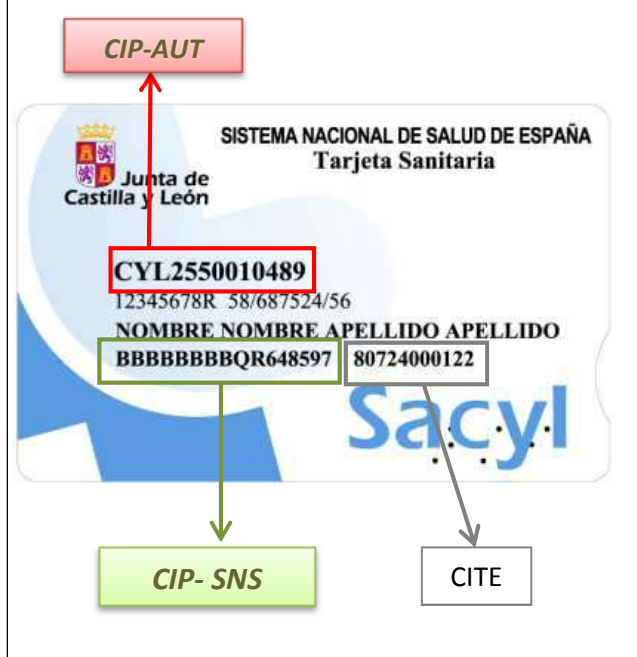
CIP-AUT

SISTEMA NACIONAL DE SALUD DE ESPAÑA
Tarjeta Sanitaria

Junta de
Castilla y León

CYL2550010489
12345678R 58/687524/56
NOMBRE NOMBRE APELLIDO APELLIDO
BBBBBBBBQR648597 80724000122

Sacyl

CIP- SNS

CITE